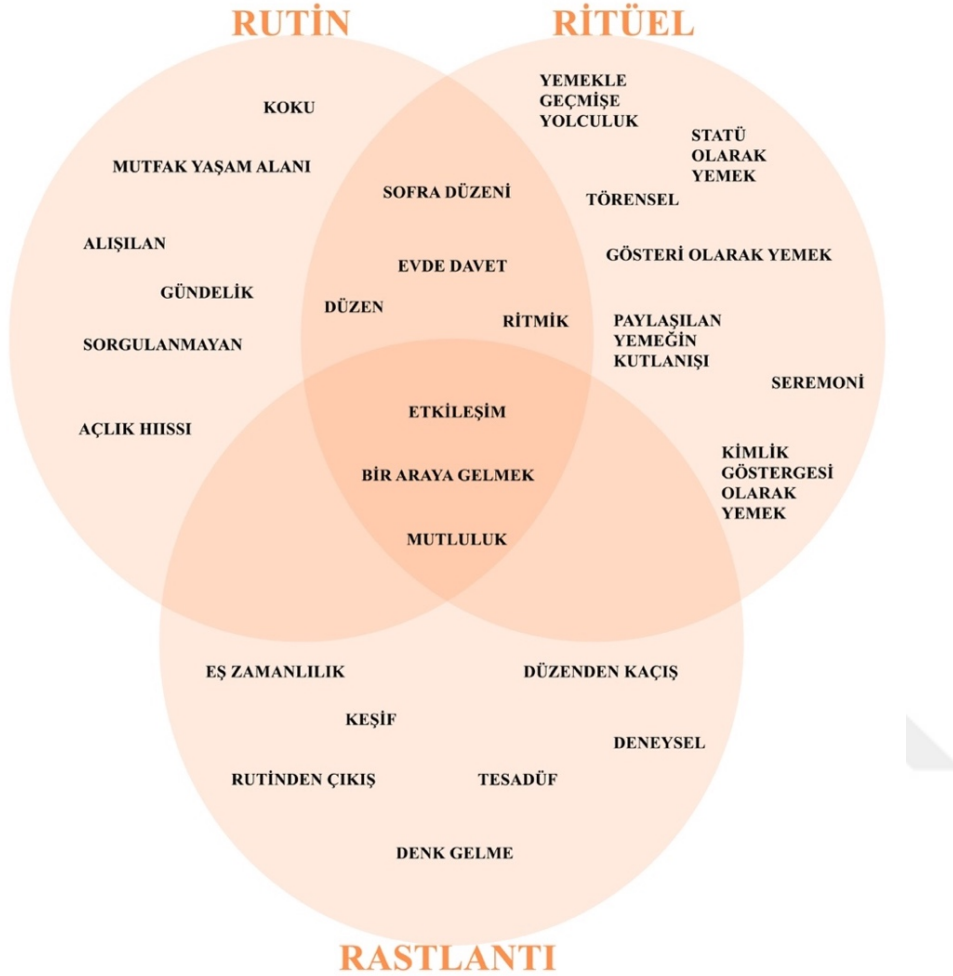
RUTİN
RİTÜEL

KOKU

MUTFAK YAŞAM ALANI

ALIŞILAN

GÜNDELİK

SORGULANMAYAN

AÇLIK HIISSI

YEMEKLE GEÇMİŞE YOLCULUK

STATÜ OLARAK YEMEK

TÖRENSEL

GÖSTERİ OLARAK YEMEK

PAYLAŞILAN YEMEĞİN KUTLANIŞI

SEREMONİ

KİMLİK GÖSTERGESİ OLARAK YEMEK

SOFRA DÜZENİ

EVDE DAVET

DÜZEN

RİTMİK

ETKİLEŞİM

BİR ARAYA GELMEK

MUTLULUK

EŞ ZAMANLILIK

DÜZENDEN KAÇIŞ

KEŞİF

DENEYSEL

RUTİNDEN ÇIKIŞ

TESADÜF

DENK GELME

RASTLANTI